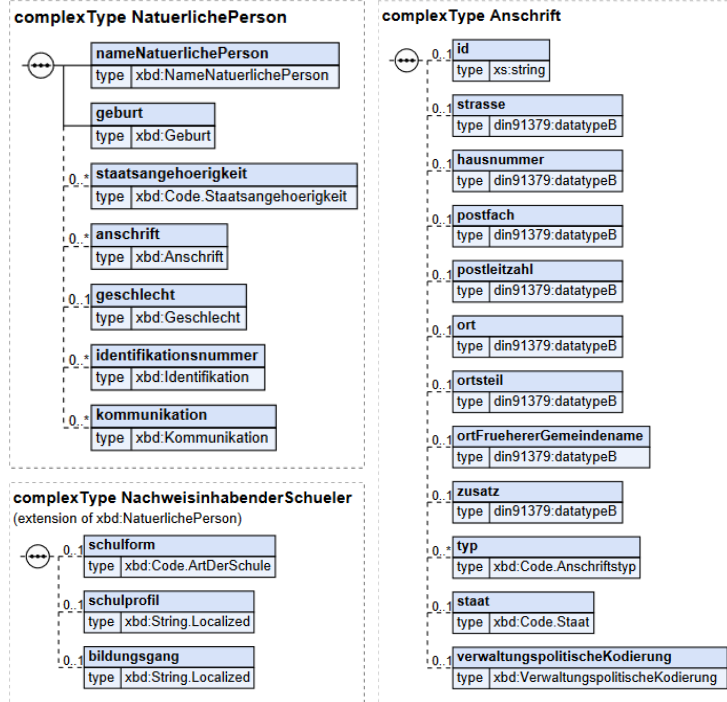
complexType NatuerlichePerson

nameNatuerlichePerson
type xbd:NameNatuerlichePerson

geburt
type xbd:Geburt

0..* staatsangehoerigkeit
type xbd:Code.Staatsangehoerigkeit

0..* anschrift
type xbd:Anschrift

0..1 geschlecht
type xbd:Geschlecht

0..* identifikationsnummer
type xbd:Identifikation

0..* kommunikation
type xbd:Kommunikation

complexType NachweisinhabenderSchueler
(extension of xbd:NatuerlichePerson)

0..1 schulform
type xbd:Code.ArtDerSchule

0..1 schulprofil
type xbd:String.Localized

0..1 bildungsgang
type xbd:String.Localized

complexType Anschrift

0..1 id
type xs:string

0..1 strasse
type din91379:datatypeB

0..1 hausnummer
type din91379:datatypeB

0..1 postfach
type din91379:datatypeB

0..1 postleitzahl
type din91379:datatypeB

0..1 ort
type din91379:datatypeB

0..1 ortsteil
type din91379:datatypeB

0..1 ortFruehererGemeindename
type din91379:datatypeB

0..1 zusatz
type din91379:datatypeB

0..1 typ
type xbd:Code.Anschriftstyp

0..1 staat
type xbd:Code.Staat

0..1 verwaltungspolitischeKodierung
type xbd:VerwaltungspolitischeKodierung